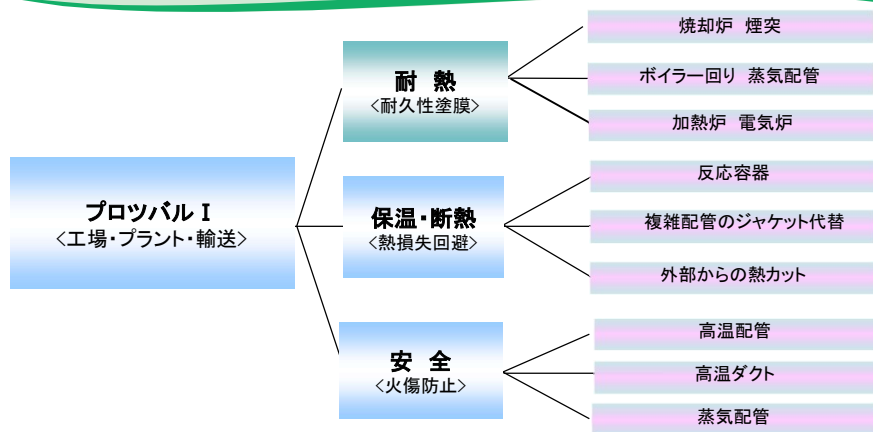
プロツバル I
<工場・プラント・輸送>

耐 熱
<耐久性塗膜>

焼却炉 煙突

ボイラー回り 蒸気配管

加熱炉 電気炉

保温・断熱
<熱損失回避>

反応容器

複雑配管のジャケット代替

外部からの熱カット

安 全
<火傷防止>

高温配管

高温ダクト

蒸気配管